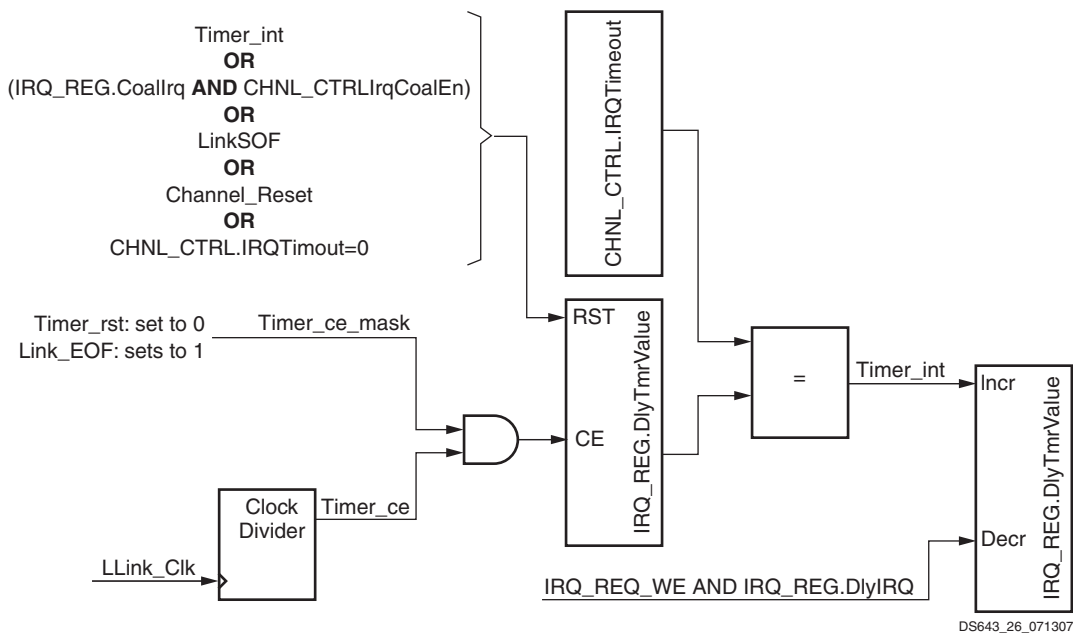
Timer_int
OR
(IRQ_REG.CoalIrq AND CHNL_CTRLIrqCoalEn)
OR
LinkSOF
OR
Channel_Reset
OR
CHNL_CTRL.IRQTimout=0

CHNL_CTRL.IRQTimeout

Timer_rst: set to 0
Link_EOF: sets to 1

Timer_ce_mask

RST
CE
IRQ_REG.DlyTmrValue

=

Timer_int

Incr
Decr
IRQ_REG.DlyTmrValue

Clock Divider

Timer_ce

LLink_Clk

IRQ_REQ_WE AND IRQ_REG.DlyIRQ

DS643_26_071307